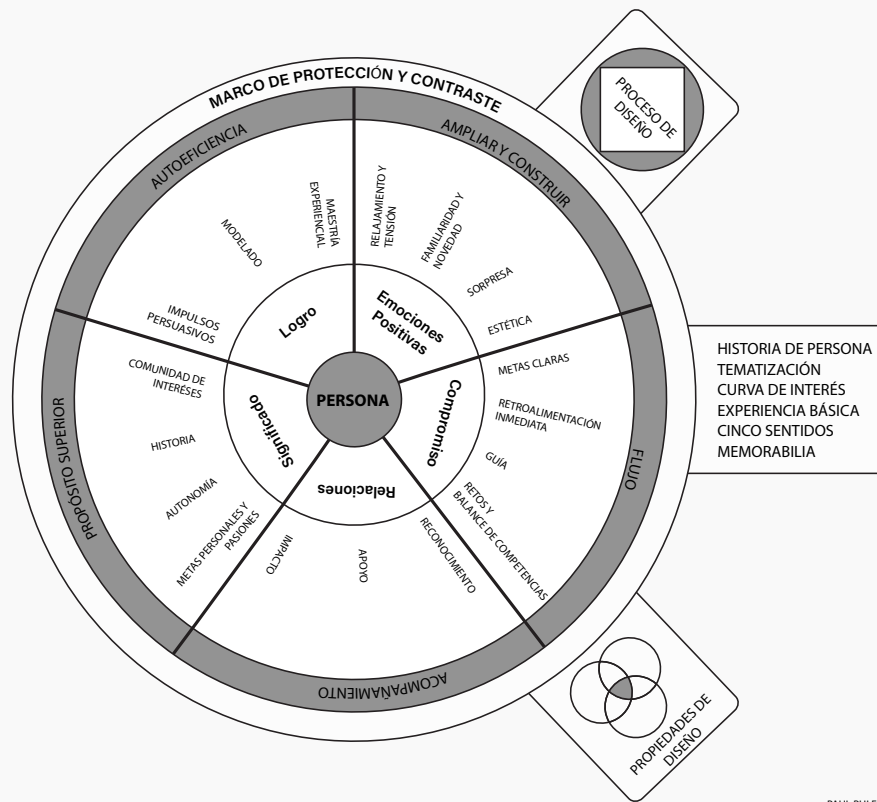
MARCO DE PROTECCIÓN Y CONTRASTE

PROCESO DE DISEÑO

AUTOEFICIENCIA

AMPLIAR Y CONSTRUIR

MAESTRÍA EXPERIENCIAL

MODELADO

RELAJAMIENTO Y TENSIÓN

FAMILIARIDAD Y NOVEDAD

SORPRESA

ESTÉTICA

IMPULSOS PERSUASIVOS

Logro

Emociones Positivas

PERSONA

COMUNIDAD DE INTERESES

HISTORIA

AUTONOMÍA

METAS PERSONALES Y PASIONES

Significado

Compromiso

METAS CLARAS

RETROALIMENTACIÓN INMEDIATA

GUÍA

RETOS Y BALANCE DE COMPETENCIAS

Relaciones

IMPACTO

APOYO

RECONOCIMIENTO

PROPÓSITO SUPERIOR

FLUJO

ACOMPAÑAMIENTO

HISTORIA DE PERSONA
TEMATIZACIÓN
CURVA DE INTERÉS
EXPERIENCIA BÁSICA
CINCO SENTIDOS
MEMORABILIA

PROPIEDADES DE DISEÑO

PAUL PYLE